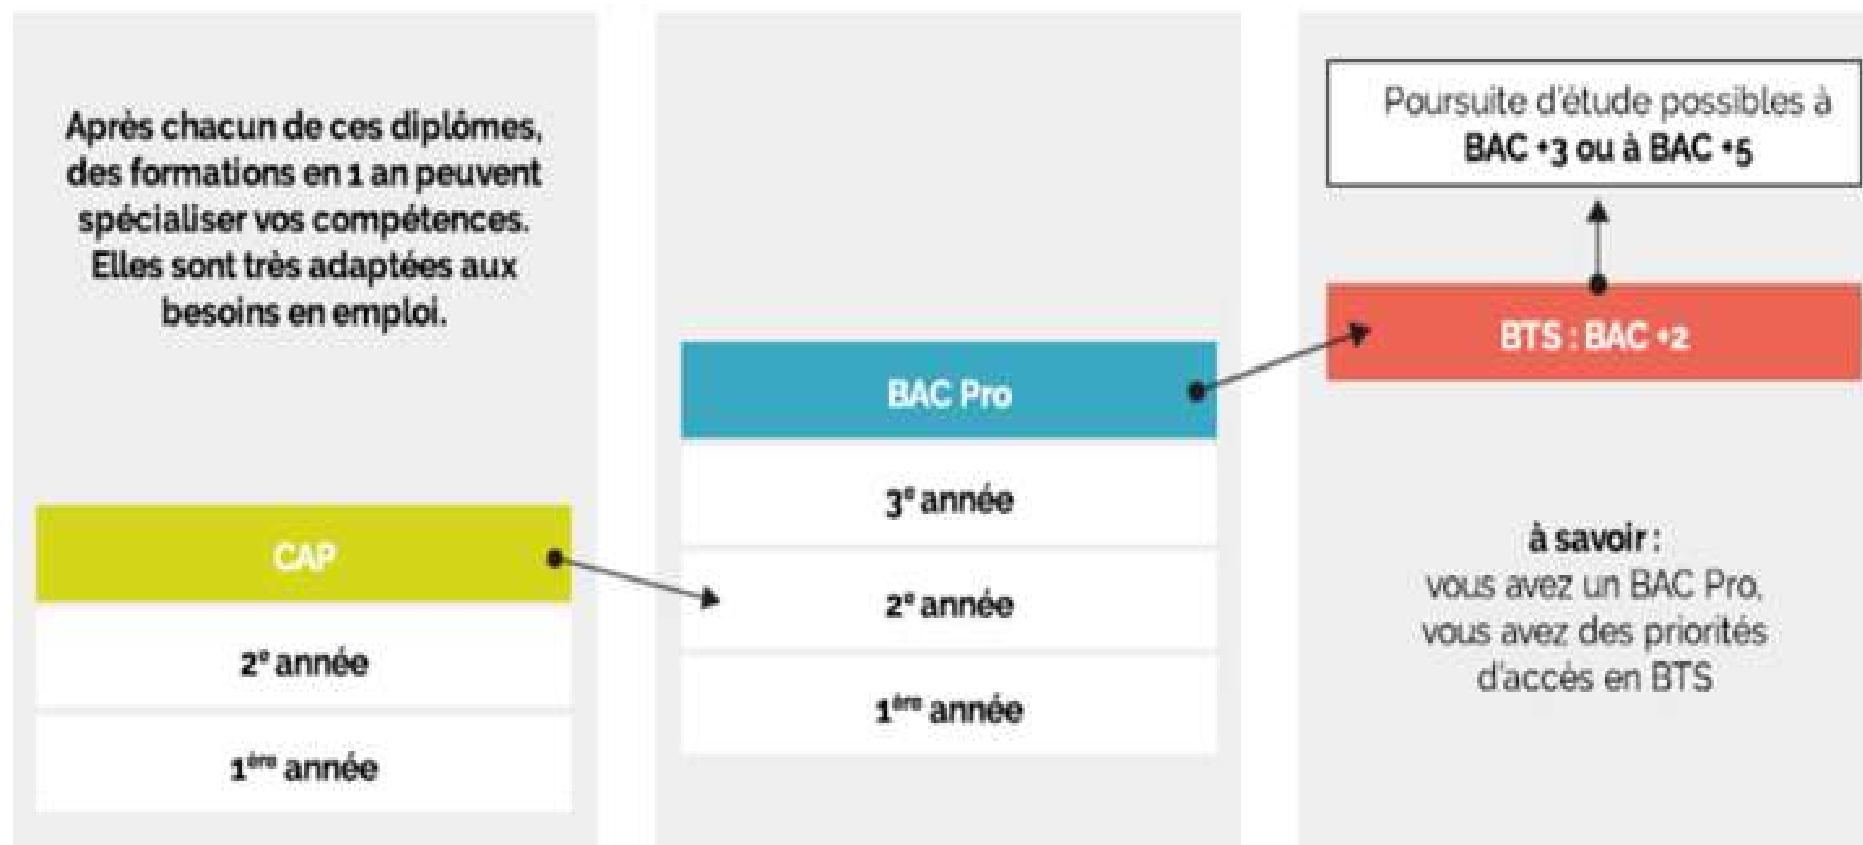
Après chacun de ces diplômes, des formations en 1 an peuvent spécialiser vos compétences. Elles sont très adaptées aux besoins en emploi.

CAP

2$^e$ année

1$^{ère}$ année

BAC Pro

3$^e$ année

2$^e$ année

1$^{ère}$ année

Poursuite d'étude possibles à BAC +3 ou à BAC +5

BTS : BAC +2

à savoir :
vous avez un BAC Pro, vous avez des priorités d'accès en BTS